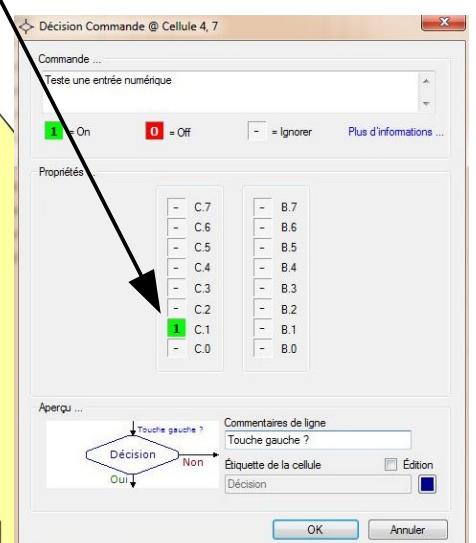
Décision Commande @ Cellule 4, 7

Commande ...

Teste une entrée numérique

1 = On
0 = Off
- = Ignorer
Plus d'informations ...

Propriétés

| | | | |
|---|---|---|---|
| - | C.7 | - | B.7 |
| - | C.6 | - | B.6 |
| - | C.5 | - | B.5 |
| - | C.4 | - | B.4 |
| - | C.3 | - | B.3 |
| - | C.2 | - | B.2 |
| 1 | C.1 | - | B.1 |
| - | C.0 | - | B.0 |

Aperçu ...

Touche gauche ?
Décision
Non
Oui

Commentaires de ligne
Touche gauche ?
Étiquette de la cellule
Édition
Décision

OK
Annuler